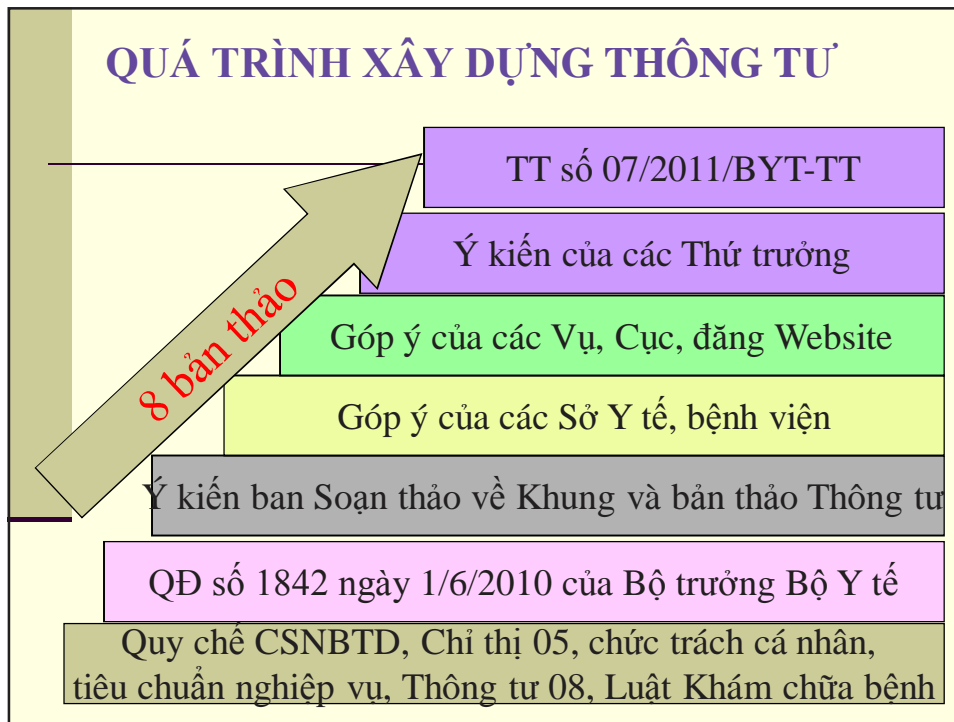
QUÁ TRÌNH XÂY DỰNG THÔNG TƯ

TT số 07/2011/BYT-TT

Ý kiến của các Thứ trưởng

Góp ý của các Vụ, Cục, đăng Website

Góp ý của các Sở Y tế, bệnh viện

Ý kiến ban Soạn thảo về Khung và bản thảo Thông tư

QĐ số 1842 ngày 1/6/2010 của Bộ trưởng Bộ Y tế

Quy chế CSNBTD, Chỉ thị 05, chức trách cá nhân, tiêu chuẩn nghiệp vụ, Thông tư 08, Luật Khám chữa bệnh

8 bản thảo